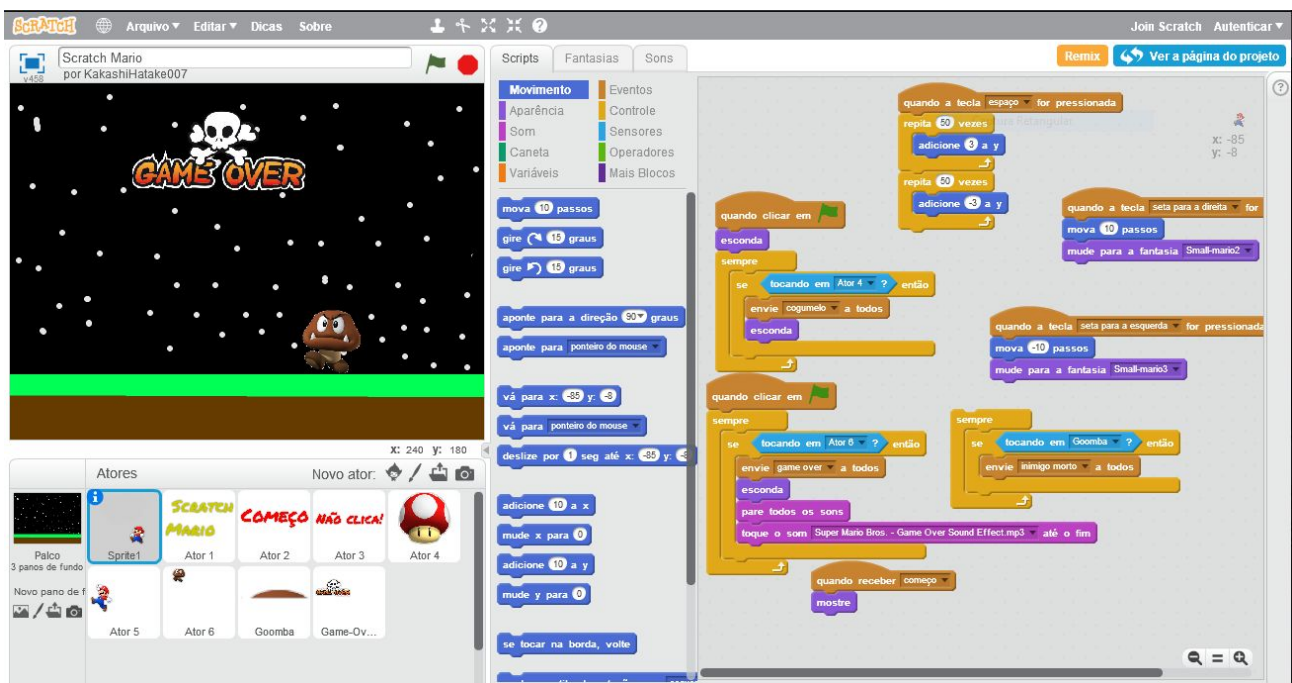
SCRATCH Arquivo ▾ Editar ▾ Dicas Sobre
Join Scratch Autenticar ▾

Scratch Mario
por KakashiHatake007
v458

Scripts Fantasias Sons
Remix Ver a página do projeto

GAME OVER

x: 240 y: 180

Atores
Novo ator:

Palco
3 panos de fundo
Novo pano de f

Sprite1
Ator 1
Ator 2
Ator 3
Ator 4
Ator 5
Ator 6
Goomba
Game-Ov...

SCRATCH MARIO
COMEÇO NÃO CLICA!

Movimento
Aparência
Som
Caneta
Variáveis
Eventos
Controle
Sensores
Operadores
Mais Blocos

mova 10 passos
gire 15 graus
gire 15 graus
aponte para a direção 90▾ graus
aponte para ponteiro do mouse ▾
vá para x: -85 y: -8
vá para ponteiro do mouse ▾
deslize por 1 seg até x: -85 y: -8
adicione 10 a x
mude x para 0
adicione 10 a y
mude y para 0
se tocar na borda, volte

quando a tecla espaço ▾ for pressionada
repita 50 vezes
adicione 3 a y
repita 50 vezes
adicione -3 a y

x: -85
y: -8

quando a tecla seta para a direita ▾ for
mova 10 passos
mude para a fantasia Small-mario2 ▾

quando clicar em
esconda
sempre
se tocando em Ator 4 ▾ ? então
envie cogumelo ▾ a todos
esconda

quando a tecla seta para a esquerda ▾ for pressionada
mova -10 passos
mude para a fantasia Small-mario3 ▾

quando clicar em
sempre
se tocando em Ator 6 ▾ ? então
envie game over ▾ a todos
esconda
pare todos os sons
toque o som Super Mario Bros. - Game Over Sound Effect.mp3 ▾ até o fim

sempre
se tocando em Goomba ▾ ? então
envie inimigo morto ▾ a todos

quando receber começo ▾
mostre